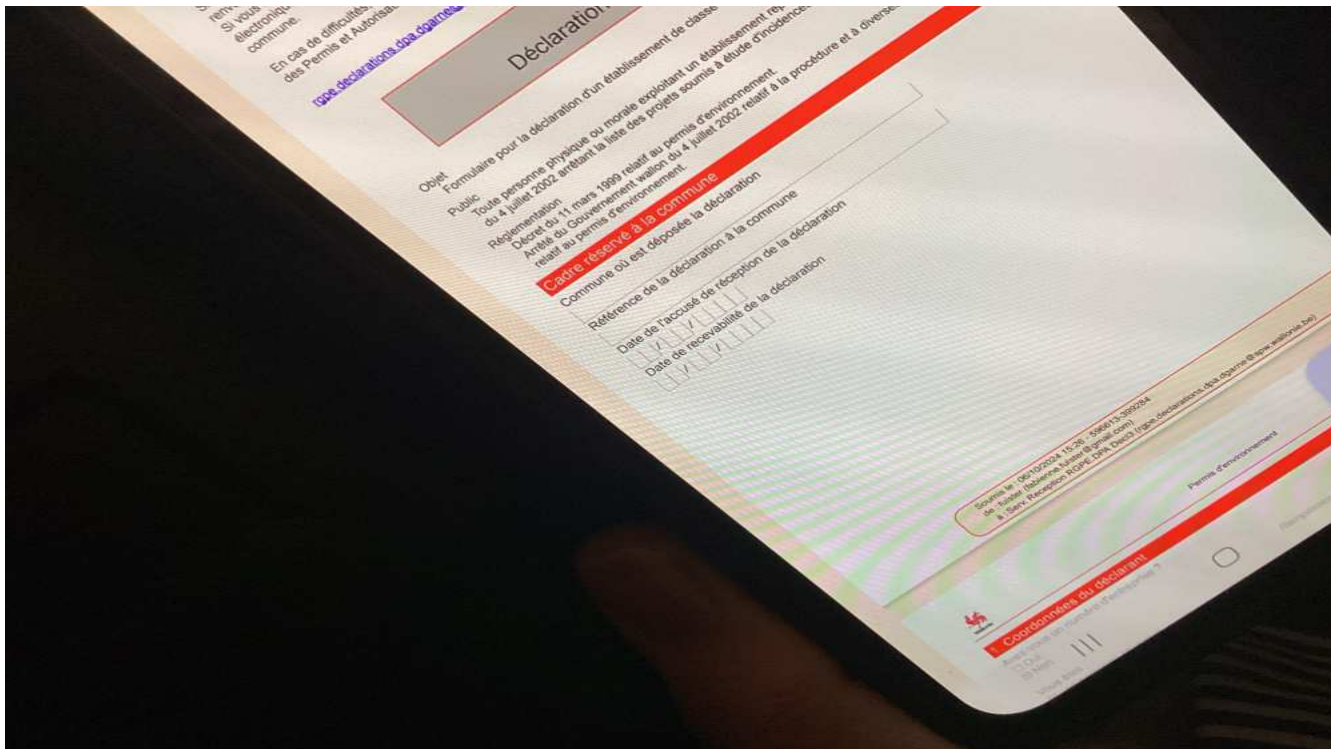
renv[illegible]
Si vous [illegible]
électroniqu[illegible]
commune.

En cas de difficultés, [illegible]
des Permis et Autorisa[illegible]

rgpe.declarations.dpa.dgarne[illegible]

Déclaration

Objet
Formulaire pour la déclaration d'un établissement de classe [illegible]

Public
Toute personne physique ou morale exploitant un établissement re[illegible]

Réglementation
Décret du 11 mars 1999 relatif au permis d'environnement.
Arrêté du Gouvernement wallon du 4 juillet 2002 relatif à la procédure et à diverse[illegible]
du 4 juillet 2002 arrêtant la liste des projets soumis à étude d'incidence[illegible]
relatif au permis d'environnement.

Cadre réservé à la commune
Commune où est déposée la déclaration
Référence de la déclaration à la commune
Date de l'accusé de réception de la déclaration
/ /
Date de recevabilité de la déclaration
/ /

Soumis le : 06/10/2024 15:36 - 596613-399284
de : foster (fabienne.foster@gmail.com)
à : Serv. Reception RGPE DPA Dist3 (rgpe.declarations.dpa.dgarne@spw.wallonie.be)

Permis d'environnement

1. Coordonnées du déclarant
Avez-vous un numéro d'entreprise ?
Oui
Non
Vous êtes